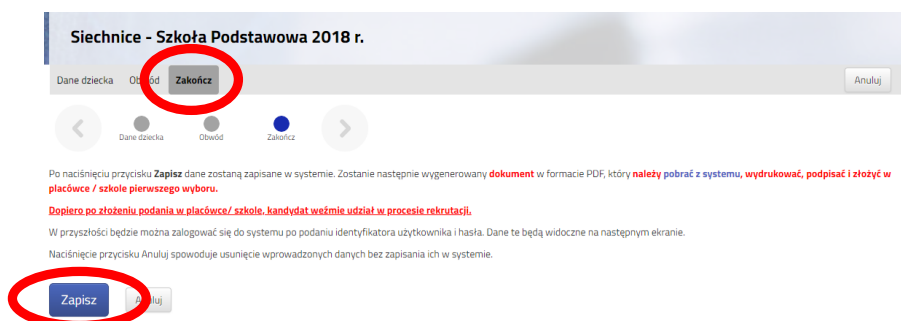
Siechnice - Szkoła Podstawowa 2018 r.

Dane dziecka Obwód Zakończ

Anuluj

Dane dziecka Obwód Zakończ

Po naciśnięciu przycisku Zapisz dane zostaną zapisane w systemie. Zostanie następnie wygenerowany dokument w formacie PDF, który należy pobrać z systemu, wydrukować, podpisać i złożyć w placówce / szkole pierwszego wyboru.

Dopiero po złożeniu podania w placówce/ szkole, kandydat weźmie udział w procesie rekrutacji.

W przyszłości będzie można zalogować się do systemu po podaniu identyfikatora użytkownika i hasła. Dane te będą widoczne na następnym ekranie.

Naciśnięcie przycisku Anuluj spowoduje usunięcie wprowadzonych danych bez zapisania ich w systemie.

Zapisz Anuluj